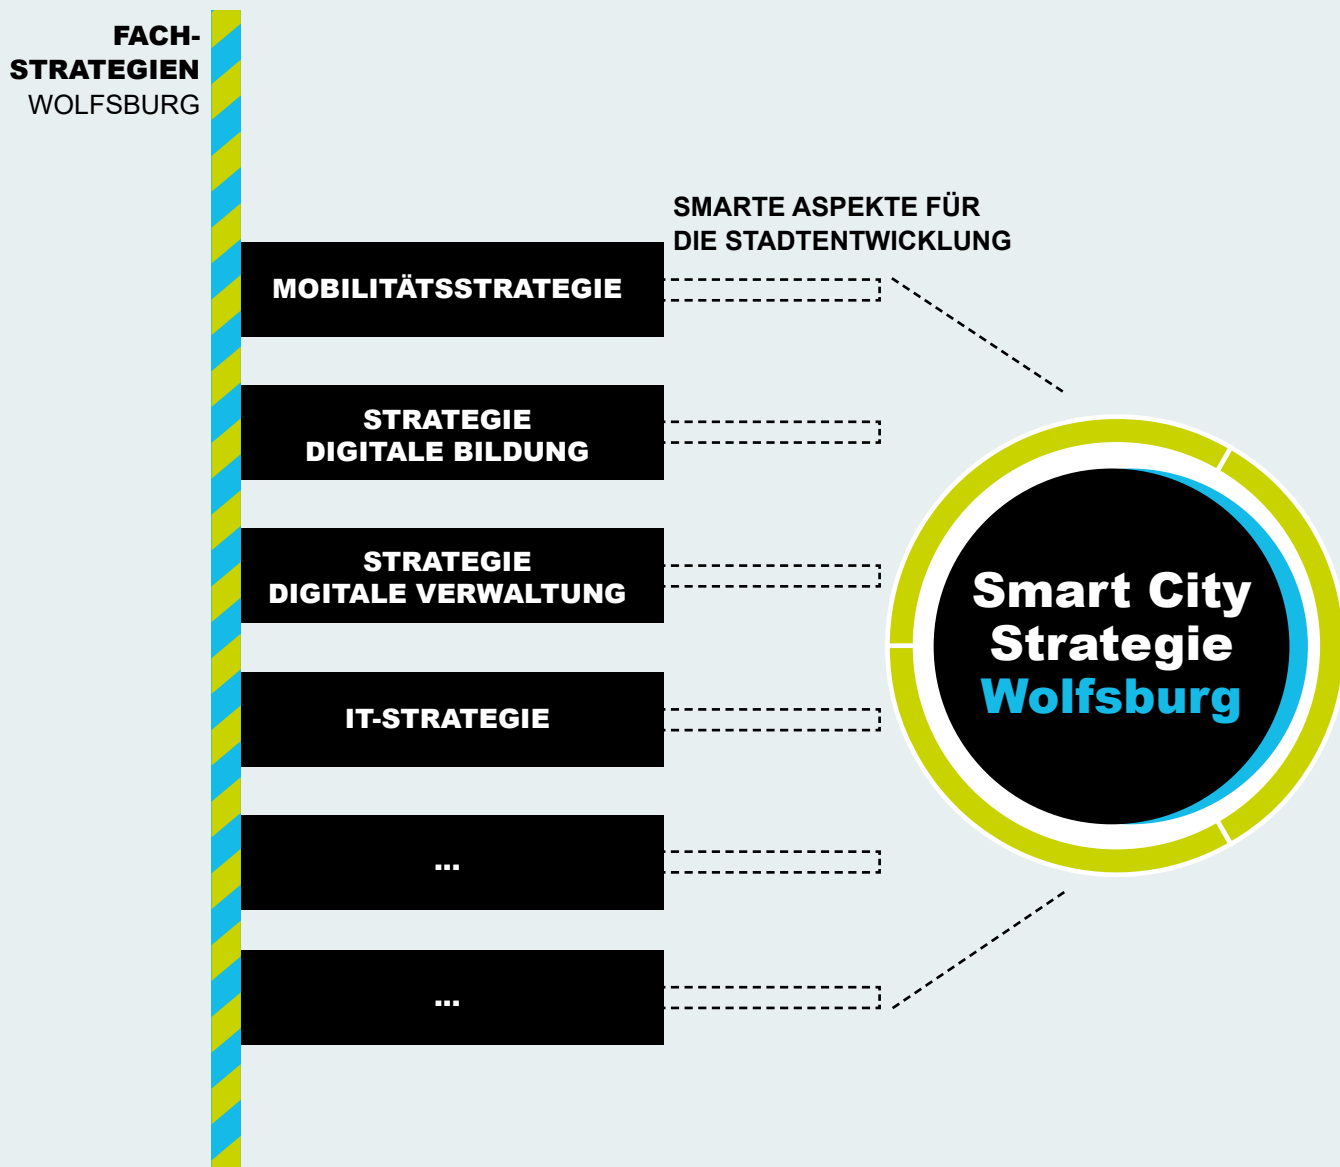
FACH-
STRATEGIEN
WOLFSBURG

SMARTE ASPEKTE FÜR DIE STADTENTWICKLUNG

MOBILITÄTSSTRATEGIE

STRATEGIE DIGITALE BILDUNG

STRATEGIE DIGITALE VERWALTUNG

IT-STRATEGIE

...

...

Smart City Strategie Wolfsburg